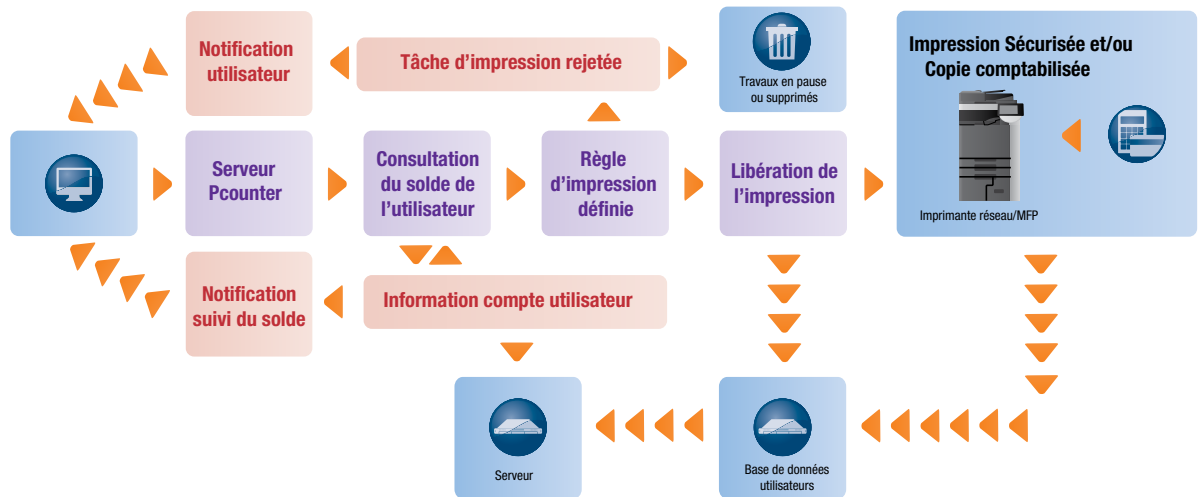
Notification utilisateur

Tâche d'impression rejetée

Travaux en pause ou supprimés

Impression Sécurisée et/ou Copie comptabilisée

Serveur Pcounter

Consultation du solde de l'utilisateur

Règle d'impression définie

Libération de l'impression

Imprimante réseau/MFP

Notification suivi du solde

Information compte utilisateur

Serveur

Base de données utilisateurs